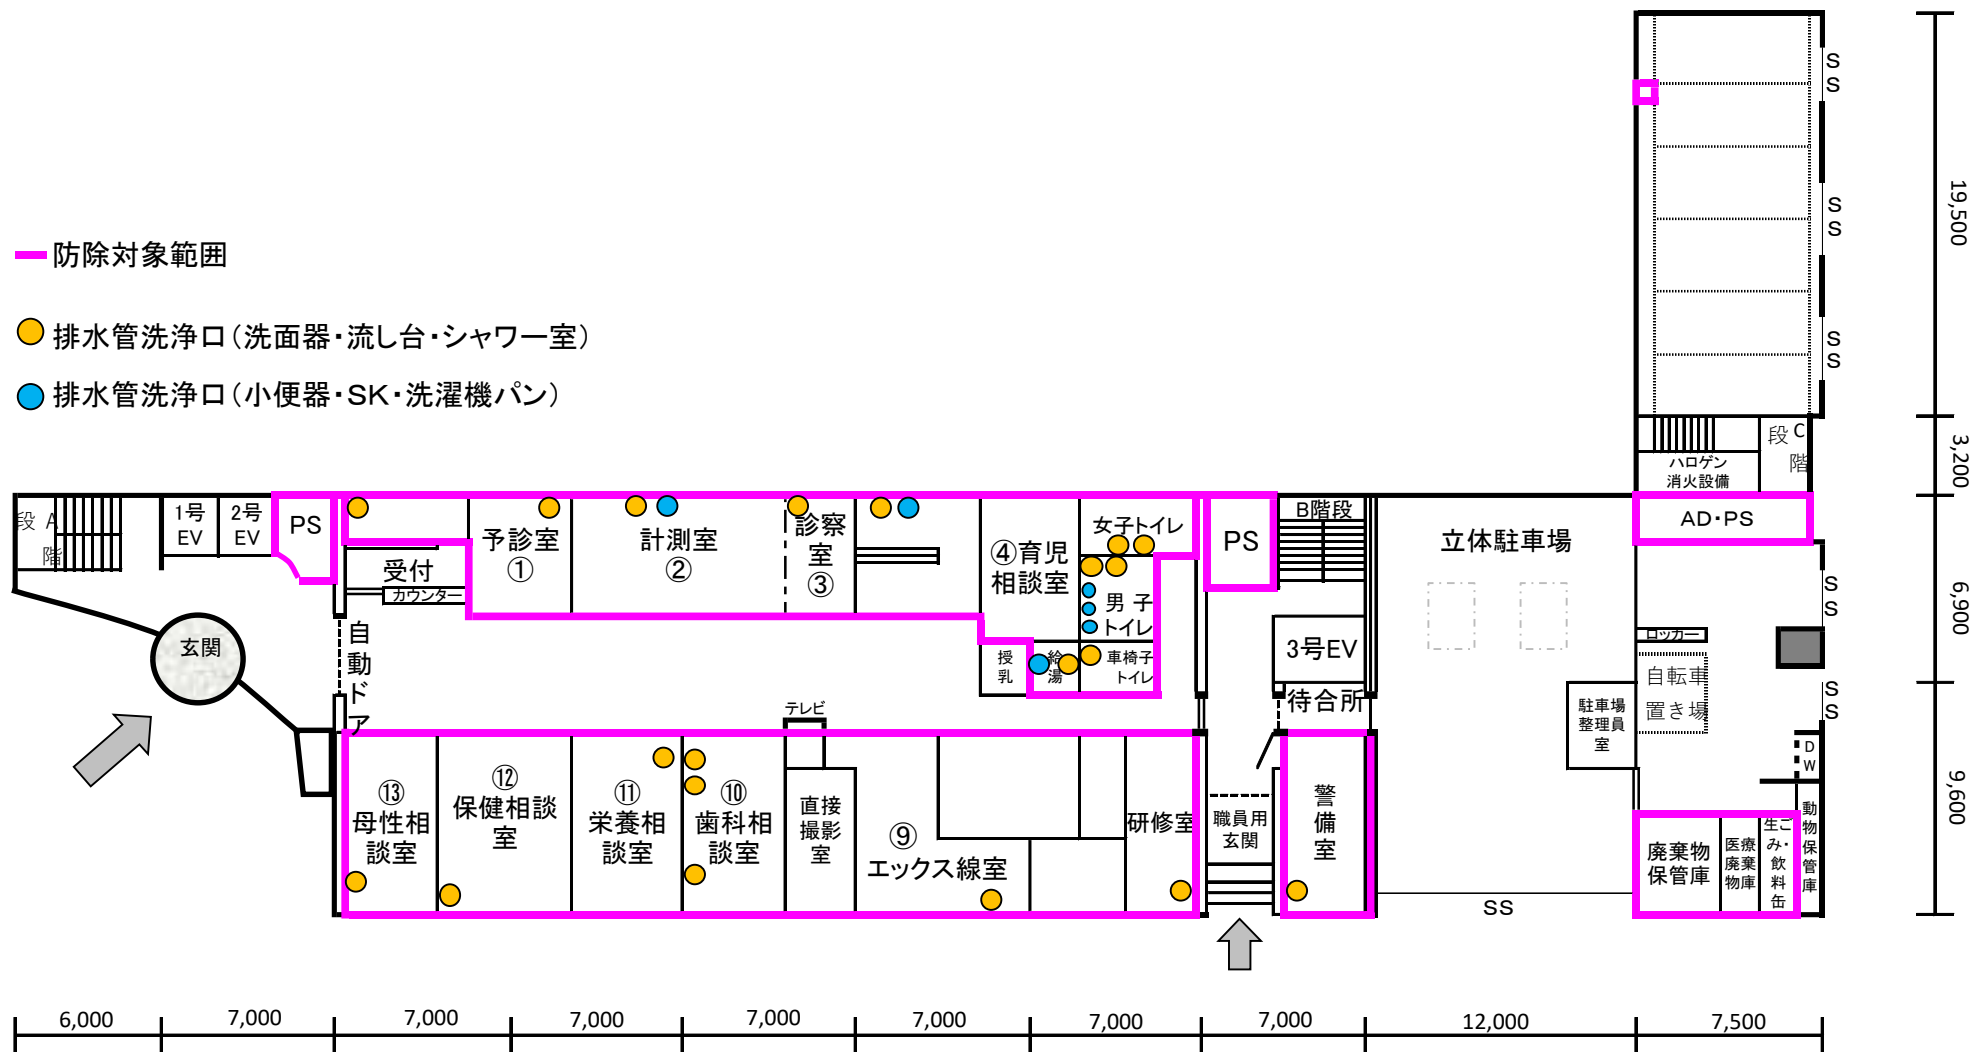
防除対象範囲

排水管洗浄口(洗面器・流し台・シャワー室)

排水管洗浄口(小便器・SK・洗濯機パン)

S S
S S
S S
19,500
段 C 階
ハロゲン 消火設備
3,200
AD・PS
S S
6,900
S S
9,600
D W

段 A 階
1号 EV
2号 EV
PS
受付
カウンター
予診室 ①
計測室 ②
診察室 ③
④育児相談室
女子トイレ
男子トイレ
車椅子トイレ
授乳
給湯
PS
B階段
立体駐車場
3号EV
待合所
ロッカー
自転車置き場
駐車場整理員室
玄関
自動ドア
テレビ
⑬ 母性相談室
⑫ 保健相談室
⑪ 栄養相談室
⑩ 歯科相談室
直接撮影室
⑨ エックス線室
研修室
職員用玄関
警備室
SS
廃棄物保管庫
医療廃棄物庫
生ごみ・飲料缶
動物保管庫

6,000
7,000
7,000
7,000
7,000
7,000
7,000
7,000
12,000
7,500